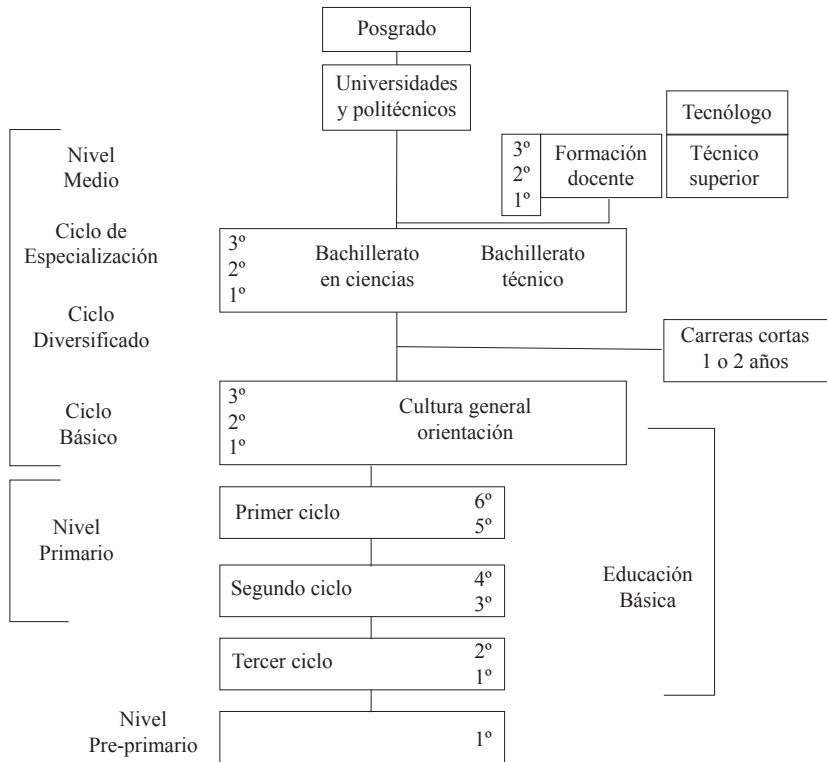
Posgrado

Universidades y politécnicos

Tecnólogo

Técnico superior

3º
2º
1º
Formación docente

Nivel Medio

Ciclo de Especialización

3º
2º
1º
Bachillerato en ciencias
Bachillerato técnico

Ciclo Diversificado

Carreras cortas 1 o 2 años

Ciclo Básico

3º
2º
1º
Cultura general orientación

Nivel Primario

Primer ciclo 6º 5º

Segundo ciclo 4º 3º

Tercer ciclo 2º 1º

Educación Básica

Nivel Pre-primario

1º